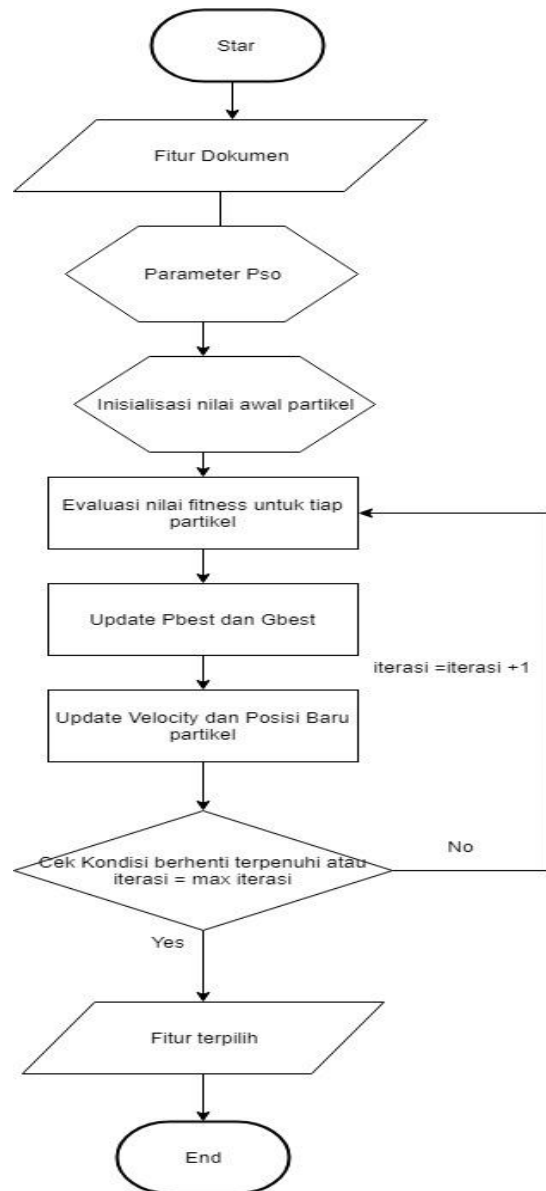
Star

Fitur Dokumen

Parameter Pso

Inisialisasi nilai awal partikel

Evaluasi nilai fitness untuk tiap partikel

Update Pbest dan Gbest

iterasi =iterasi +1

Update Velocity dan Posisi Baru partikel

Cek Kondisi berhenti terpenuhi atau iterasi = max iterasi

No

Yes

Fitur terpilih

End